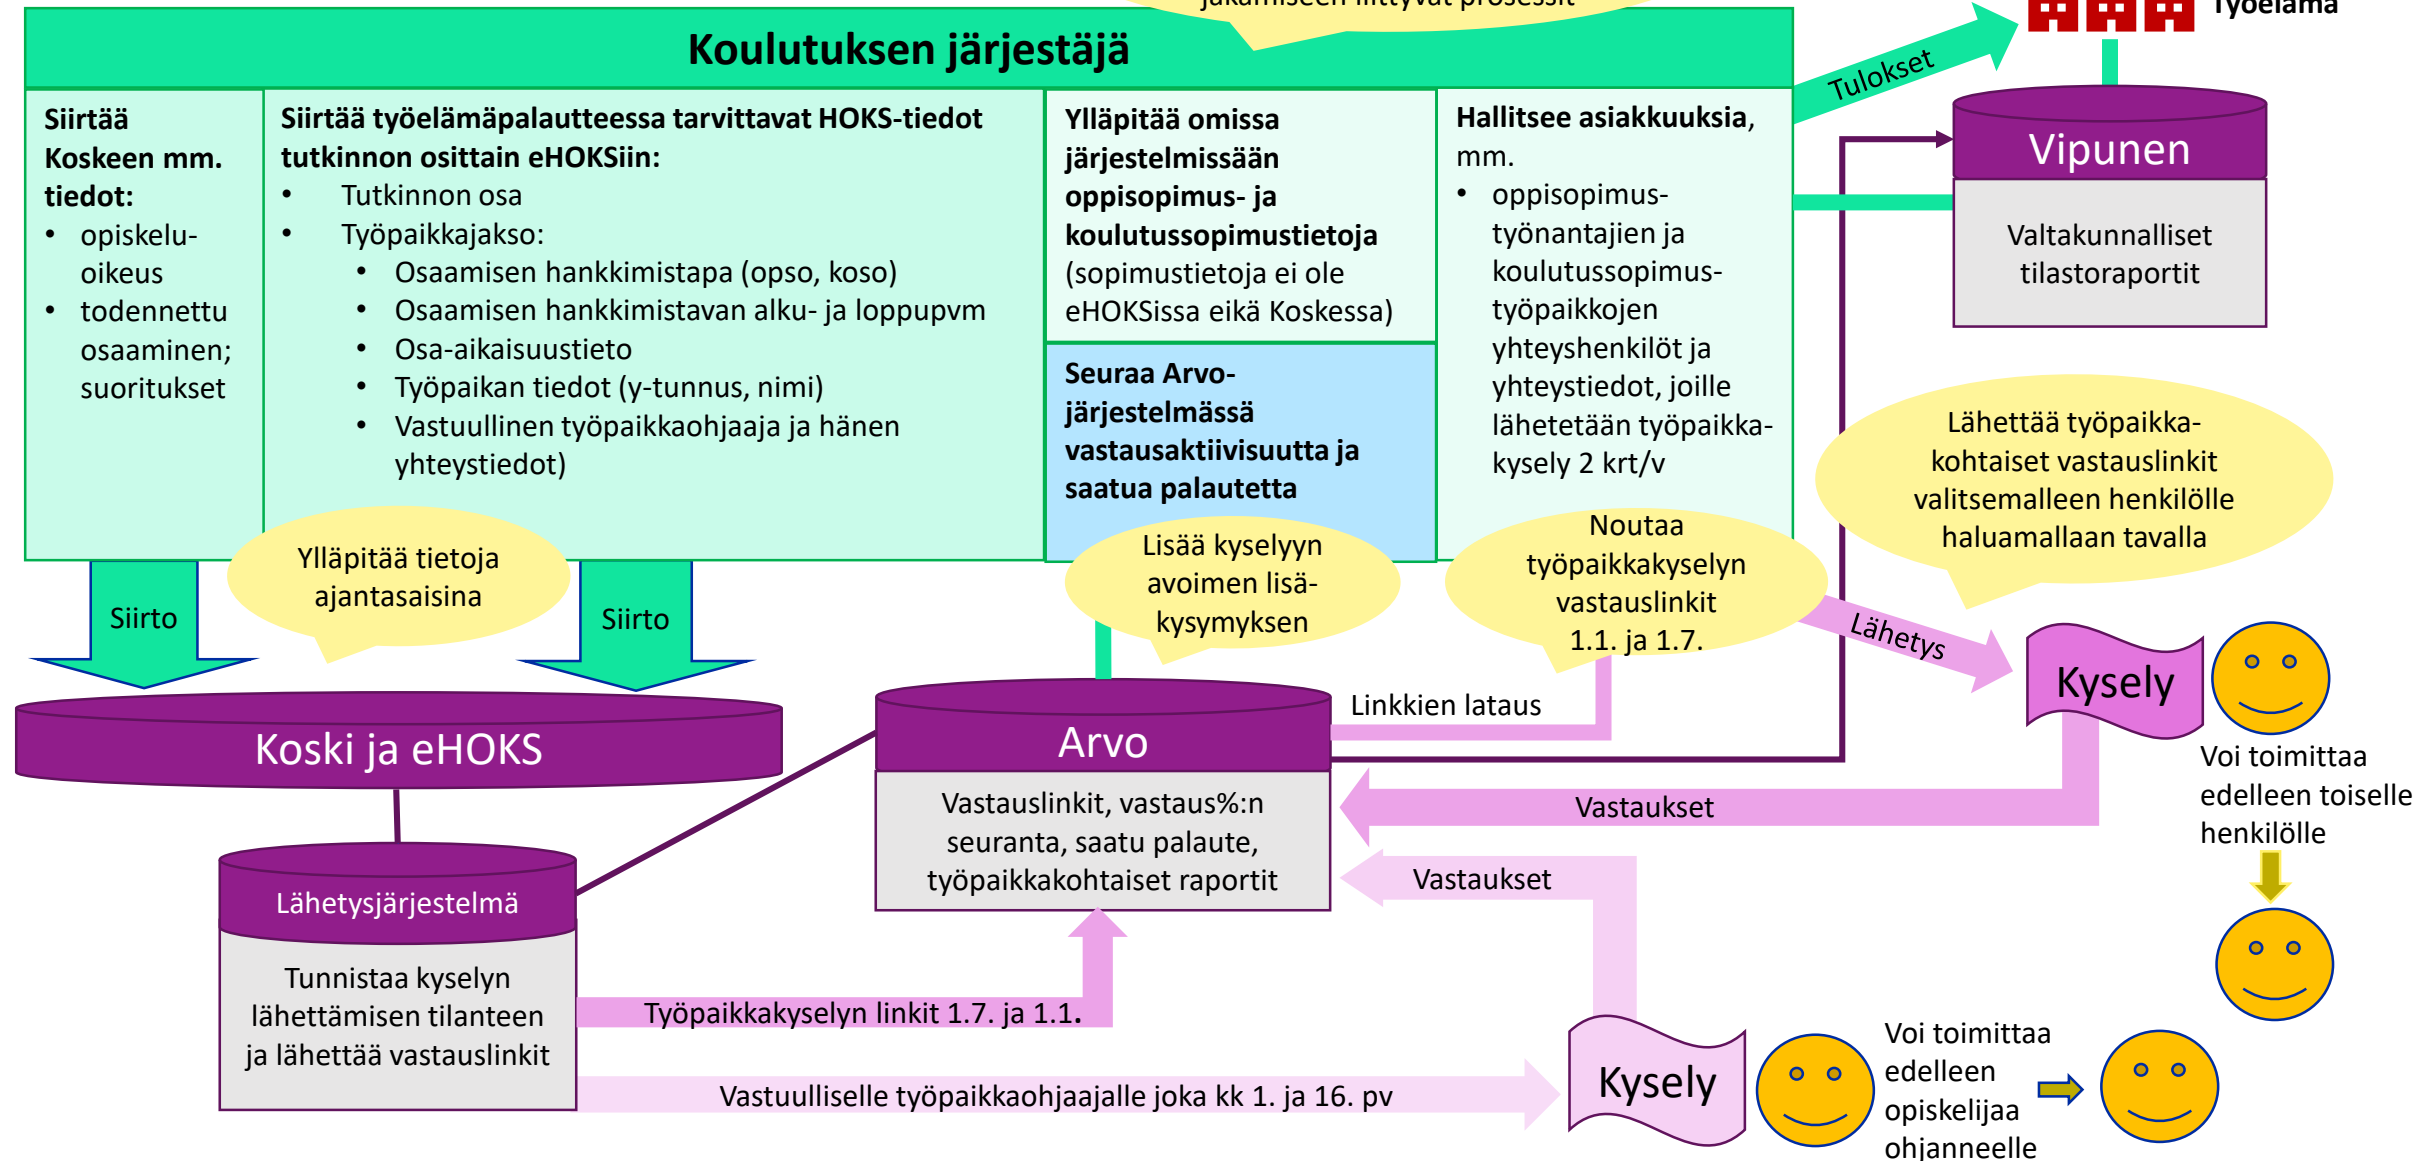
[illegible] jakamiseen liittyvät prosessit

Työelämä

Koulutuksen järjestäjä

Tulokset

Siirtää Koskeen mm. tiedot:
• opiskeluoikeus
• todennettu osaaminen; suoritukset

Siirtää työelämäpalautteessa tarvittavat HOKS-tiedot tutkinnon osittain eHOKSiin:
• Tutkinnon osa
• Työpaikkajakso:
• Osaamisen hankkimistapa (opso, koso)
• Osaamisen hankkimistavan alku- ja loppupvm
• Osa-aikaisuustieto
• Työpaikan tiedot (y-tunnus, nimi)
• Vastuullinen työpaikkaohjaaja ja hänen yhteystiedot)

Ylläpitää omissa järjestelmissään oppisopimus- ja koulutussopimustietoja (sopimustietoja ei ole eHOKSissa eikä Koskessa)

Seuraa Arvo-järjestelmässä vastausaktiivisuutta ja saatua palautetta

Hallitsee asiakkuuksia, mm.
• oppisopimus-työnantajien ja koulutussopimus-työpaikkojen yhteyshenkilöt ja yhteystiedot, joille lähetetään työpaikka-kysely 2 krt/v

Vipunen

Valtakunnalliset tilastoraportit

Lähettää työpaikka-kohtaiset vastauslinkit valitsemalleen henkilölle haluamallaan tavalla

Siirto

Ylläpitää tietoja ajantasaisina

Siirto

Lisää kyselyyn avoimen lisä-kysymyksen

Noutaa työpaikkakyselyn vastauslinkit 1.1. ja 1.7.

Lähetys

Kysely

Koski ja eHOKS

Arvo

Linkkien lataus

Voi toimittaa edelleen toiselle henkilölle

Vastauslinkit, vastaus%:n seuranta, saatu palaute, työpaikkakohtaiset raportit

Vastaukset

Lähetysjärjestelmä

Vastaukset

Tunnistaa kyselyn lähettämisen tilanteen ja lähettää vastauslinkit

Työpaikkakyselyn linkit 1.7. ja 1.1.

Vastuulliselle työpaikkaohjaajalle joka kk 1. ja 16. pv

Kysely

Voi toimittaa edelleen opiskelijaa ohjanneelle